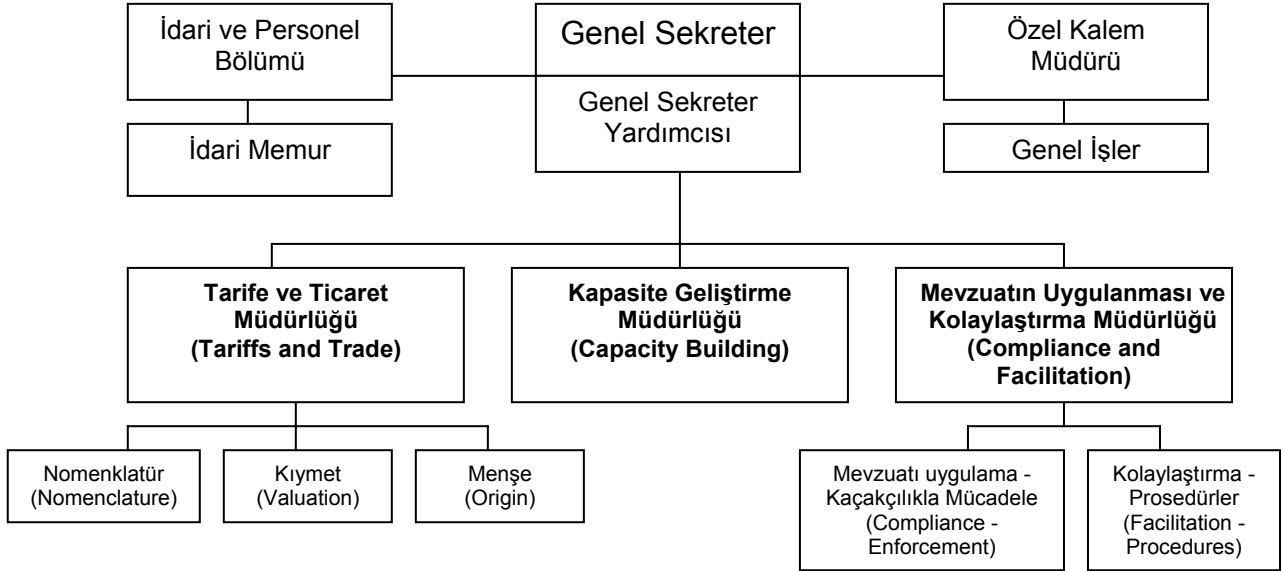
İdari ve Personel Bölümü

Genel Sekreter

Özel Kalem Müdürü

İdari Memur

Genel Sekreter Yardımcısı

Genel İşler

Tarife ve Ticaret Müdürlüğü (Tariffs and Trade)

Kapasite Geliştirme Müdürlüğü (Capacity Building)

Mevzuatın Uygulanması ve Kolaylaştırma Müdürlüğü (Compliance and Facilitation)

Nomenklatür (Nomenclature)

Kıymet (Valuation)

Menşe (Origin)

Mevzuatı uygulama - Kaçakçılıkla Mücadele (Compliance - Enforcement)

Kolaylaştırma - Prosedürler (Facilitation - Procedures)